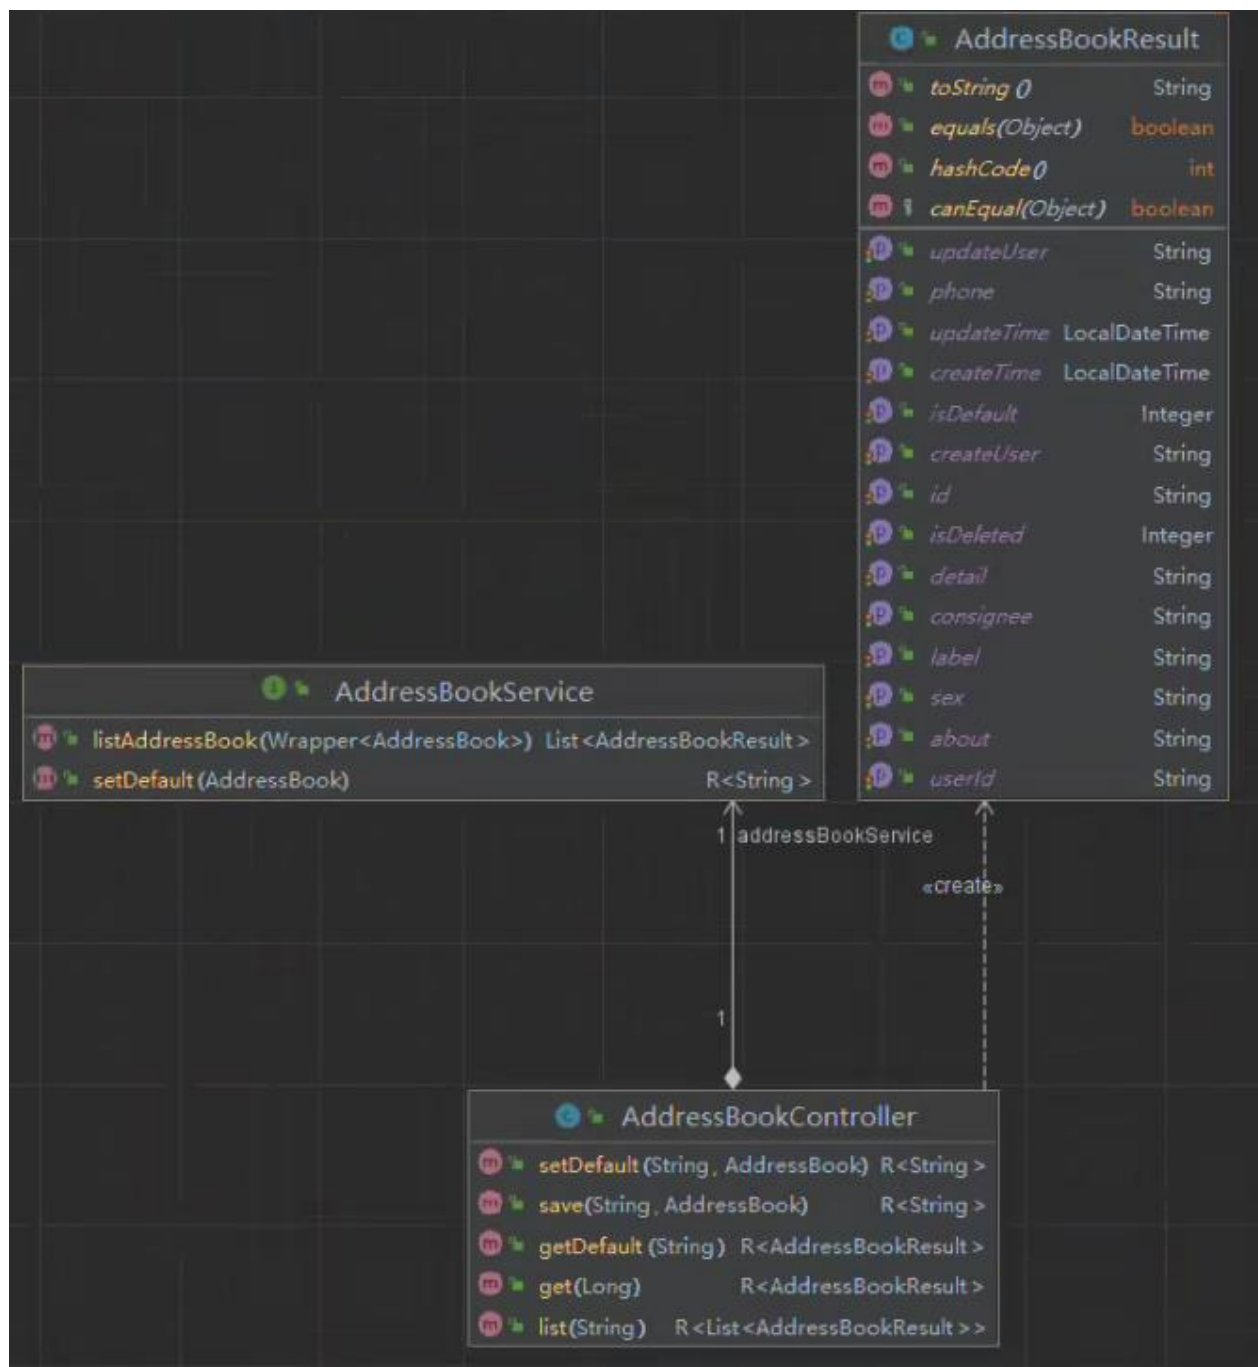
AddressBookResult

| | |
|---|---|
| toString () | String |
| equals(Object) | boolean |
| hashCode () | int |
| canEqual(Object) | boolean |
| updateUser | String |
| phone | String |
| updateTime | LocalDateTime |
| createTime | LocalDateTime |
| isDefault | Integer |
| createUser | String |
| id | String |
| isDeleted | Integer |
| detail | String |
| consignee | String |
| label | String |
| sex | String |
| about | String |
| userId | String |

AddressBookService

| | |
|---|---|
| listAddressBook(Wrapper<AddressBook>) | List<AddressBookResult> |
| setDefault (AddressBook) | R<String> |

1 addressBookService

«create»

1

AddressBookController

| | |
|---|---|
| setDefault (String, AddressBook) | R<String> |
| save(String, AddressBook) | R<String> |
| getDefault (String) | R<AddressBookResult> |
| get(Long) | R<AddressBookResult> |
| list(String) | R<List<AddressBookResult>> |